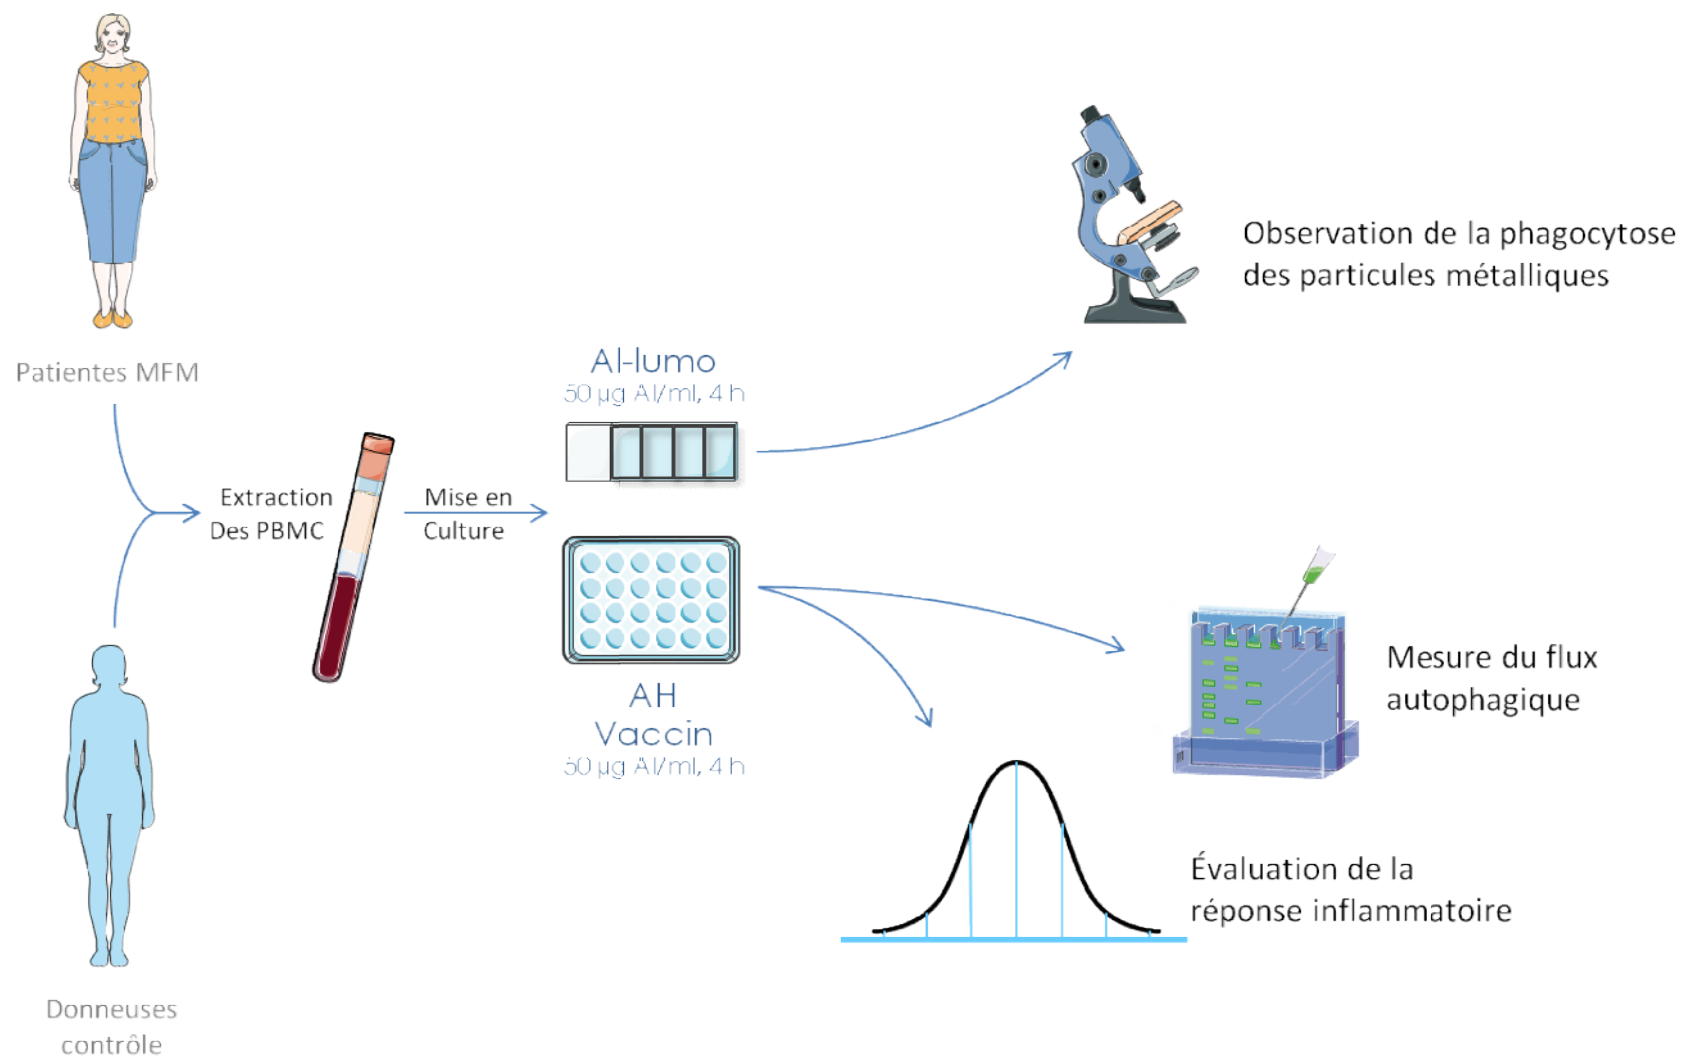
Patientes MFM

Donneuses contrôle

Extraction Des PBMC

Mise en Culture

Al-lumo
50 µg Al/ml, 4 h

AH
Vaccin
50 µg Al/ml, 4 h

Observation de la phagocytose des particules métalliques

Mesure du flux autophagique

Évaluation de la réponse inflammatoire